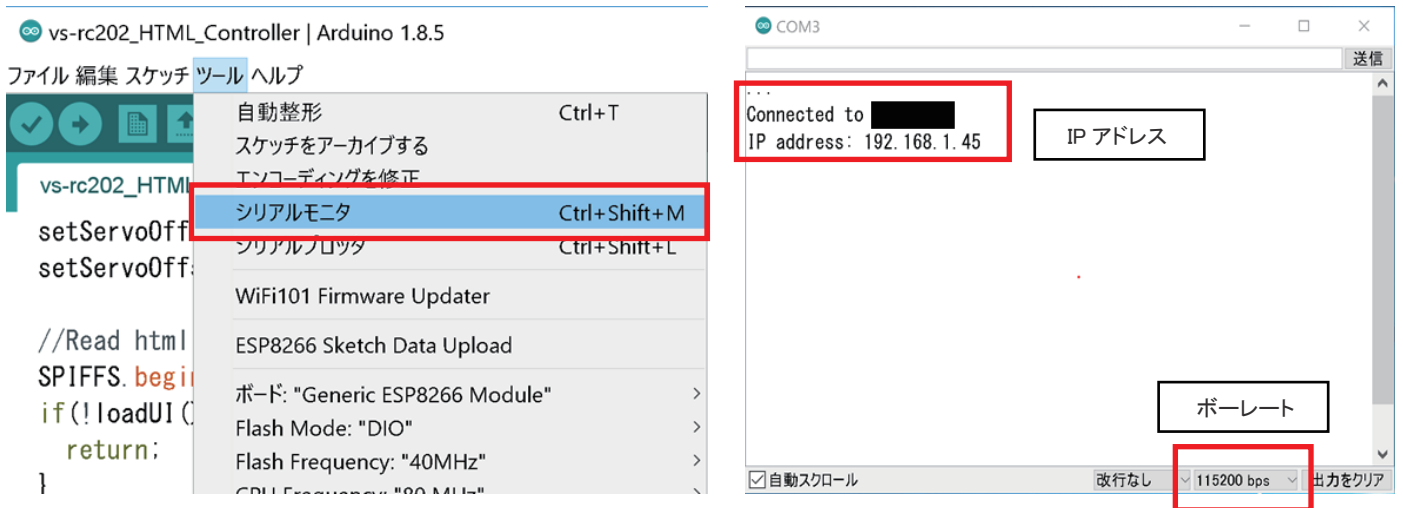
vs-rc202_HTML_Controller | Arduino 1.8.5

ファイル 編集 スケッチ ツール ヘルプ

vs-rc202_HTMl

setServoOff
setServoOff

//Read html
SPIFFS.begi
if(!loadUI(
return;
}

自動整形 Ctrl+T
スケッチをアーカイブする
エンコーディングを修正
シリアルモニタ Ctrl+Shift+M
シリアルプロッタ Ctrl+Shift+L
WiFi101 Firmware Updater
ESP8266 Sketch Data Upload
ボード: "Generic ESP8266 Module"
Flash Mode: "DIO"
Flash Frequency: "40MHz"
CPU Frequency: "80 MHz"

COM3

送信

...
Connected to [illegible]
IP address: 192.168.1.45

IP アドレス

ボーレート

自動スクロール 改行なし 115200 bps 出力をクリア